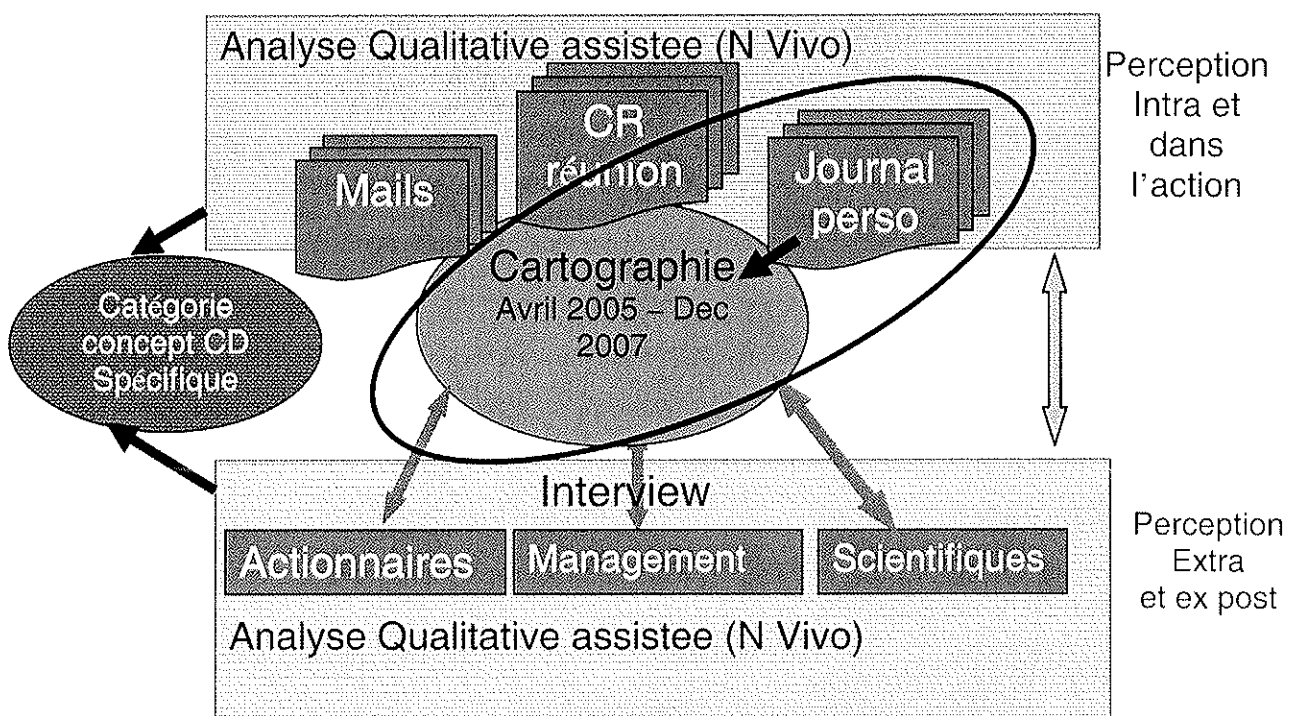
Analyse Qualitative assistee (N Vivo)

Perception Intra et dans l'action

Mails

CR réunion

Journal perso

Cartographie
Avril 2005 – Dec 2007

Catégorie concept CD Spécifique

Interview

Actionnaires

Management

Scientifiques

Perception Extra et ex post

Analyse Qualitative assistee (N Vivo)